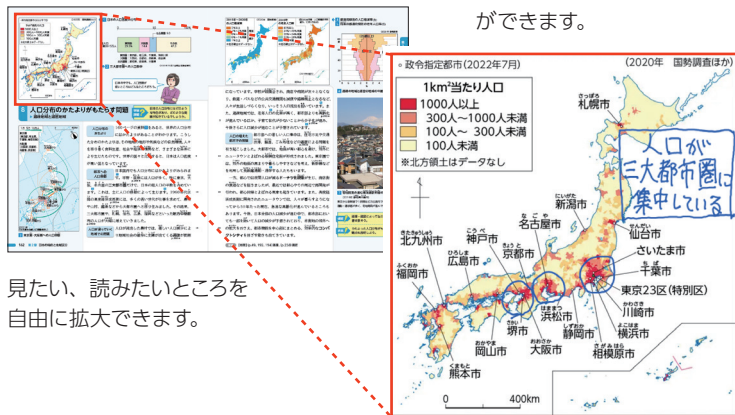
ができます。

見たい、読みたいところを自由に拡大できます。

政令指定都市（2022年7月）

（2020年　国勢調査ほか）

1km²当たり人口

1000人以上

300人～1000人未満

100人～ 300人未満

100人未満

※北方領土はデータなし

人口が三大都市圏に集中している

さっぽろ 札幌市

にいがた 新潟市

せんだい 仙台市

さいたま市

ちば 千葉市

東京23区（特別区）

かわさき 川崎市

よこはま 横浜市

さがみはら 相模原市

しずおか 静岡市

はままつ 浜松市

なごや 名古屋市

きょうと 京都市

こうべ 神戸市

ひろしま 広島市

きたきゅうしゅう 北九州市

ふくおか 福岡市

さかい 堺市

おおさか 大阪市

おかやま 岡山市

くまもと 熊本市

0　400km

人口分布のかたよりがもたらす問題

日本の人口分布